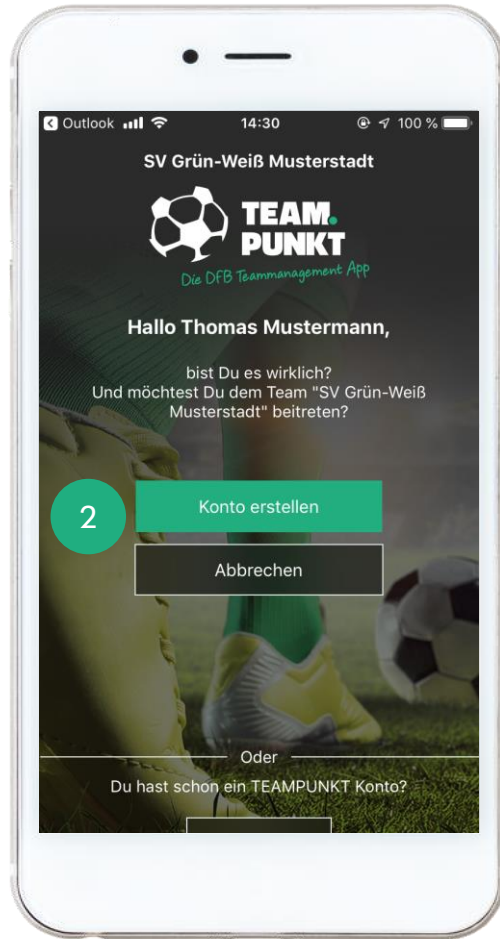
Outlook 14:30 100 %

SV Grün-Weiß Musterstadt

TEAM. PUNKT

Die DFB Teammanagement App

Hallo Thomas Mustermann,

bist Du es wirklich?
Und möchtest Du dem Team "SV Grün-Weiß Musterstadt" beitreten?

2

Konto erstellen

Abbrechen

Oder

Du hast schon ein TEAMPUNKT Konto?